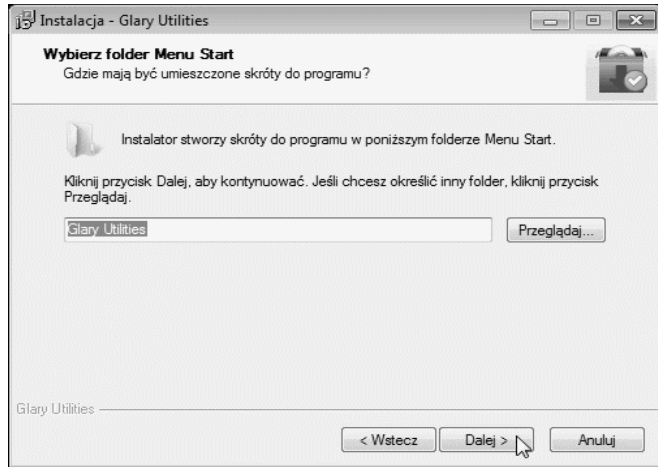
Instalacja - Glary Utilities

Wybierz folder Menu Start
Gdzie mają być umieszczone skróty do programu?

Instalator stworzy skróty do programu w poniższym folderze Menu Start.

Kliknij przycisk Dalej, aby kontynuować. Jeśli chcesz określić inny folder, kliknij przycisk Przeglądaj.

Glary Utilities

Przeglądaj...

Glary Utilities

< Wstecz

Dalej >

Anuluj